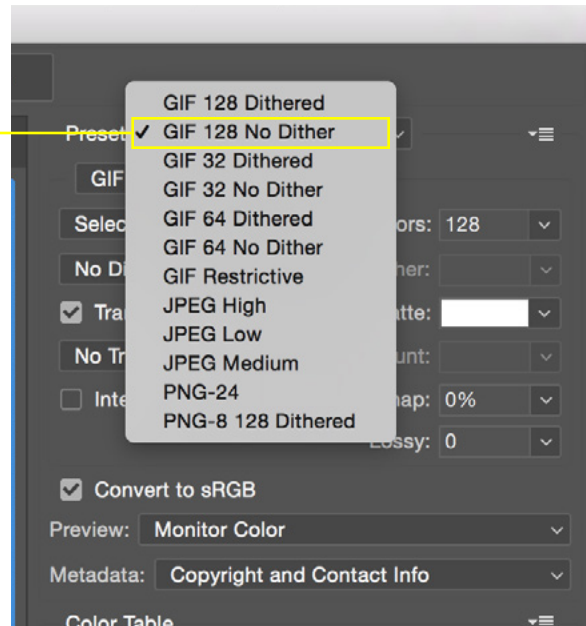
Preset
GIF 128 Dithered
✓ GIF 128 No Dither
GIF 32 Dithered
GIF 32 No Dither
GIF 64 Dithered
GIF 64 No Dither
GIF Restrictive
JPEG High
JPEG Low
JPEG Medium
PNG-24
PNG-8 128 Dithered

GIF
Selec
No Di
Tra
No Tr
Inte

ors: 128
her:
atte:
ount:
nap: 0%
Lossy: 0

Convert to sRGB
Preview: Monitor Color
Metadata: Copyright and Contact Info
Color Table